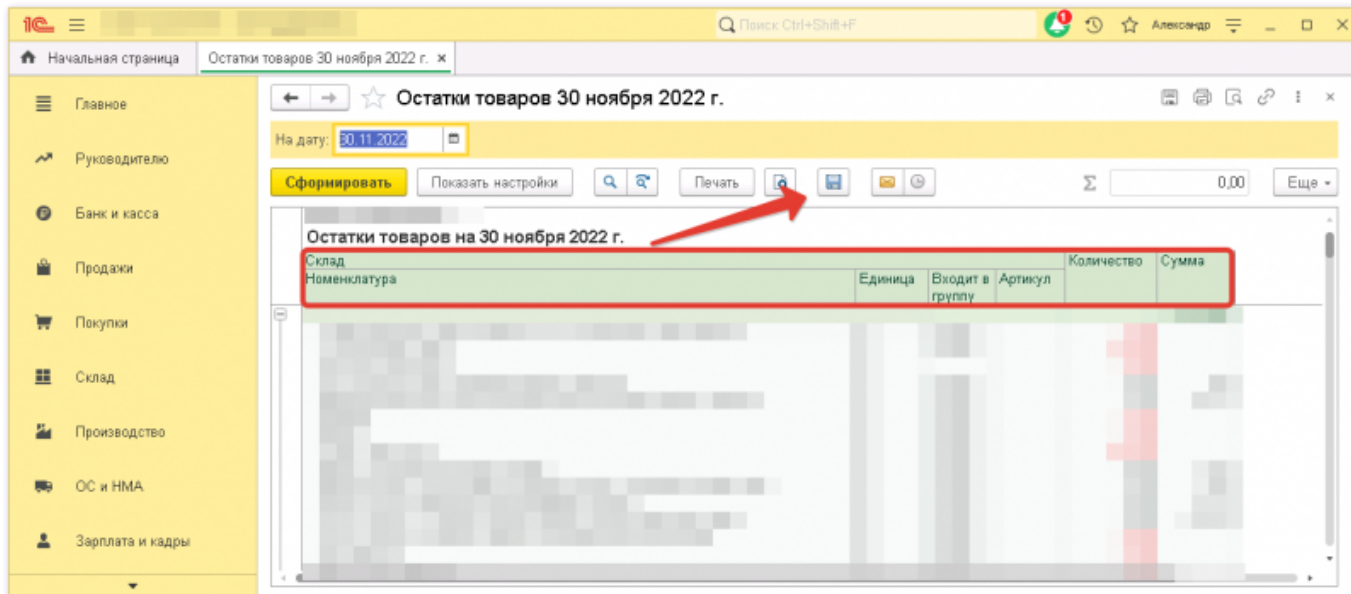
1С

Поиск Ctrl+Shift+F

1

Александр

Начальная страница

Остатки товаров 30 ноября 2022 г. ×

Главное

Руководителю

Банк и касса

Продажи

Покупки

Склад

Производство

ОС и НМА

Зарплата и кадры

Остатки товаров 30 ноября 2022 г.

На дату: 30.11.2022

Сформировать

Показать настройки

Печать

0,00

Еще

Остатки товаров на 30 ноября 2022 г.

| Склад | | | | Количество | Сумма |
|---|---|---|---|---|---|
| Номенклатура | Единица | Входит в группу | Артикул | | |